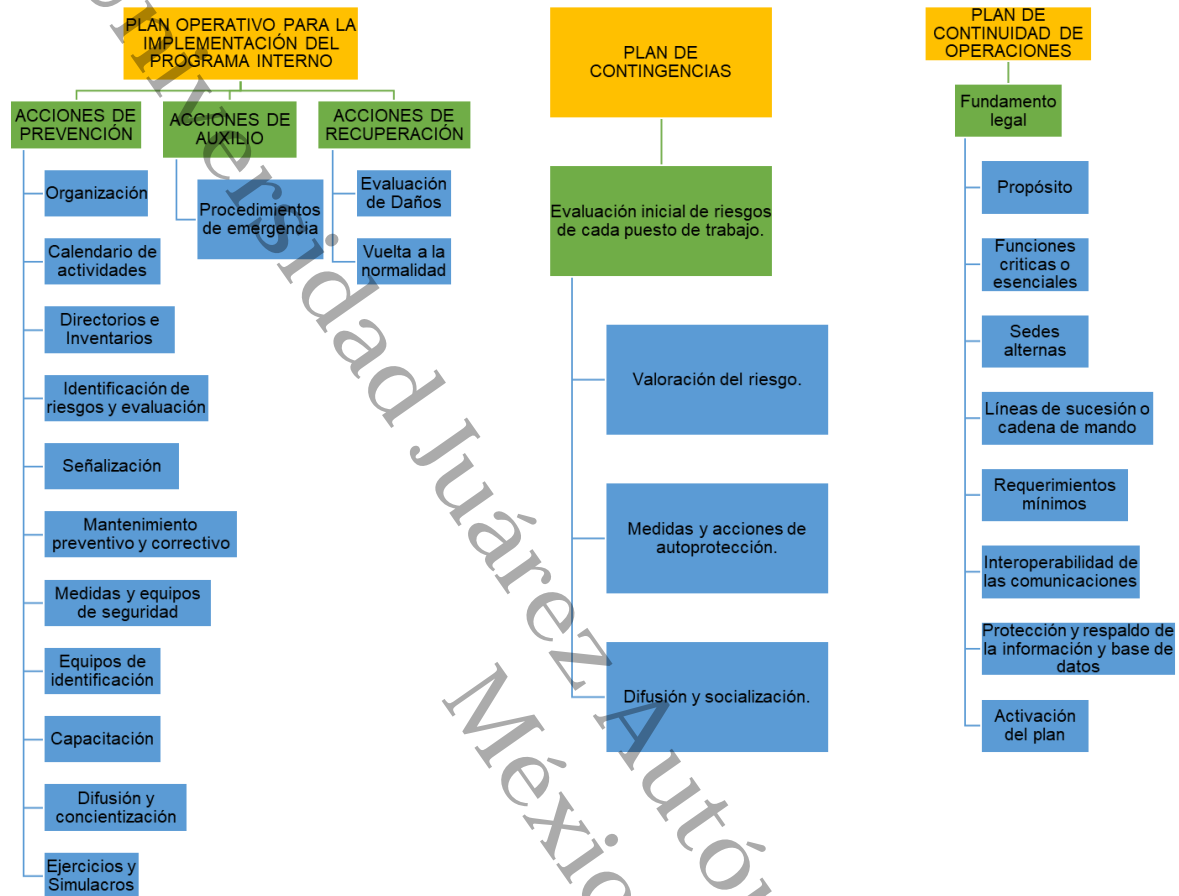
PLAN OPERATIVO PARA LA IMPLEMENTACIÓN DEL PROGRAMA INTERNO

ACCIONES DE PREVENCIÓN

Organización

Calendario de actividades

Directorios e Inventarios

Identificación de riesgos y evaluación

Señalización

Mantenimiento preventivo y correctivo

Medidas y equipos de seguridad

Equipos de identificación

Capacitación

Difusión y concientización

Ejercicios y Simulacros

ACCIONES DE AUXILIO

Procedimientos de emergencia

ACCIONES DE RECUPERACIÓN

Evaluación de Daños

Vuelta a la normalidad

PLAN DE CONTINGENCIAS

Evaluación inicial de riesgos de cada puesto de trabajo.

Valoración del riesgo.

Medidas y acciones de autoprotección.

Difusión y socialización.

PLAN DE CONTINUIDAD DE OPERACIONES

Fundamento legal

Propósito

Funciones criticas o esenciales

Sedes alternas

Líneas de sucesión o cadena de mando

Requerimientos mínimos

Interoperabilidad de las comunicaciones

Protección y respaldo de la información y base de datos

Activación del plan

Universidad Juárez Autónoma México